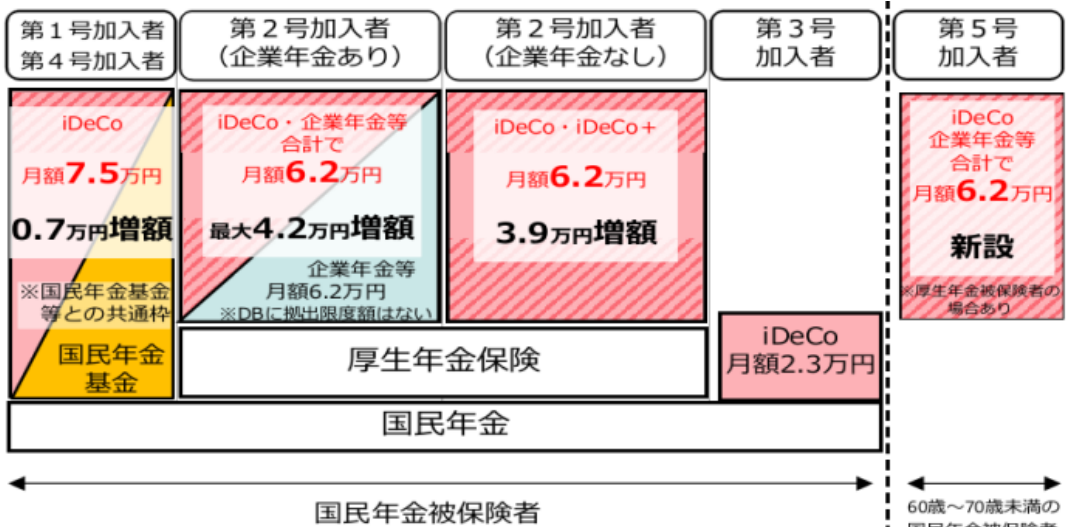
第１号加入者
第４号加入者

第２号加入者
（企業年金あり）

第２号加入者
（企業年金なし）

第３号
加入者

第５号
加入者

iDeCo
月額7.5万円
0.7万円増額
※国民年金基金等との共通枠
国民年金基金

iDeCo・企業年金等合計で
月額6.2万円
最大4.2万円増額
企業年金等
月額6.2万円
※DBに拠出限度額はない

iDeCo・iDeCo＋
月額6.2万円
3.9万円増額

iDeCo
企業年金等
合計で
月額6.2万円
新設
※厚生年金被保険者の場合あり

厚生年金保険

iDeCo
月額2.3万円

国民年金

国民年金被保険者

60歳～70歳未満の
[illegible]